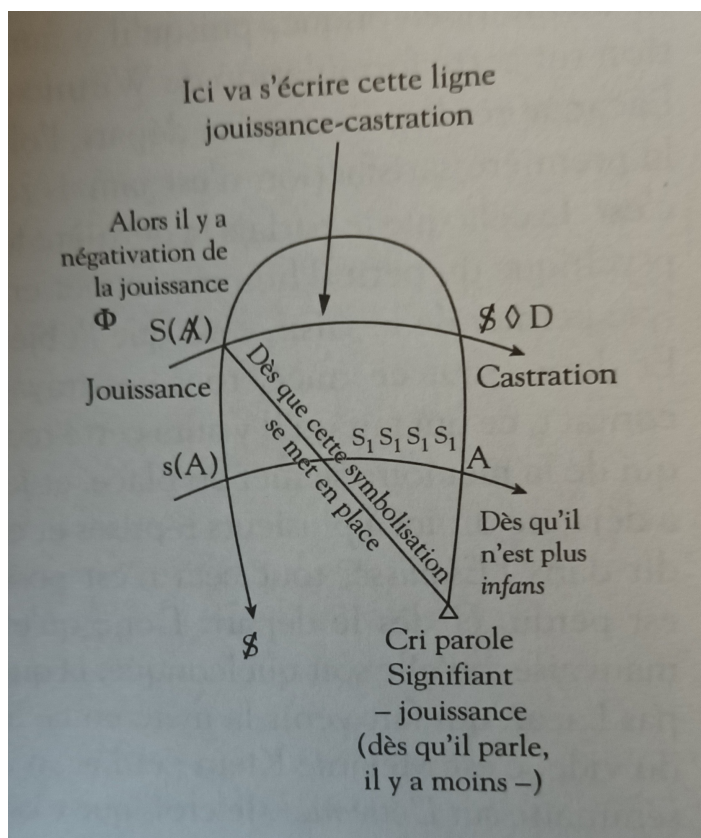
Ici va s'écrire cette ligne jouissance-castration

Alors il y a négativation de la jouissance

$\Phi$ S($\cancel{A}$)

$\$ \lozenge D$

Jouissance

Castration

Dès que cette symbolisation se met en place

$S_1 S_1 S_1 S_1$

s(A)

A

Dès qu'il n'est plus *infans*

$\$$

Cri parole
Signifiant
– jouissance
(dès qu'il parle, il y a moins –)